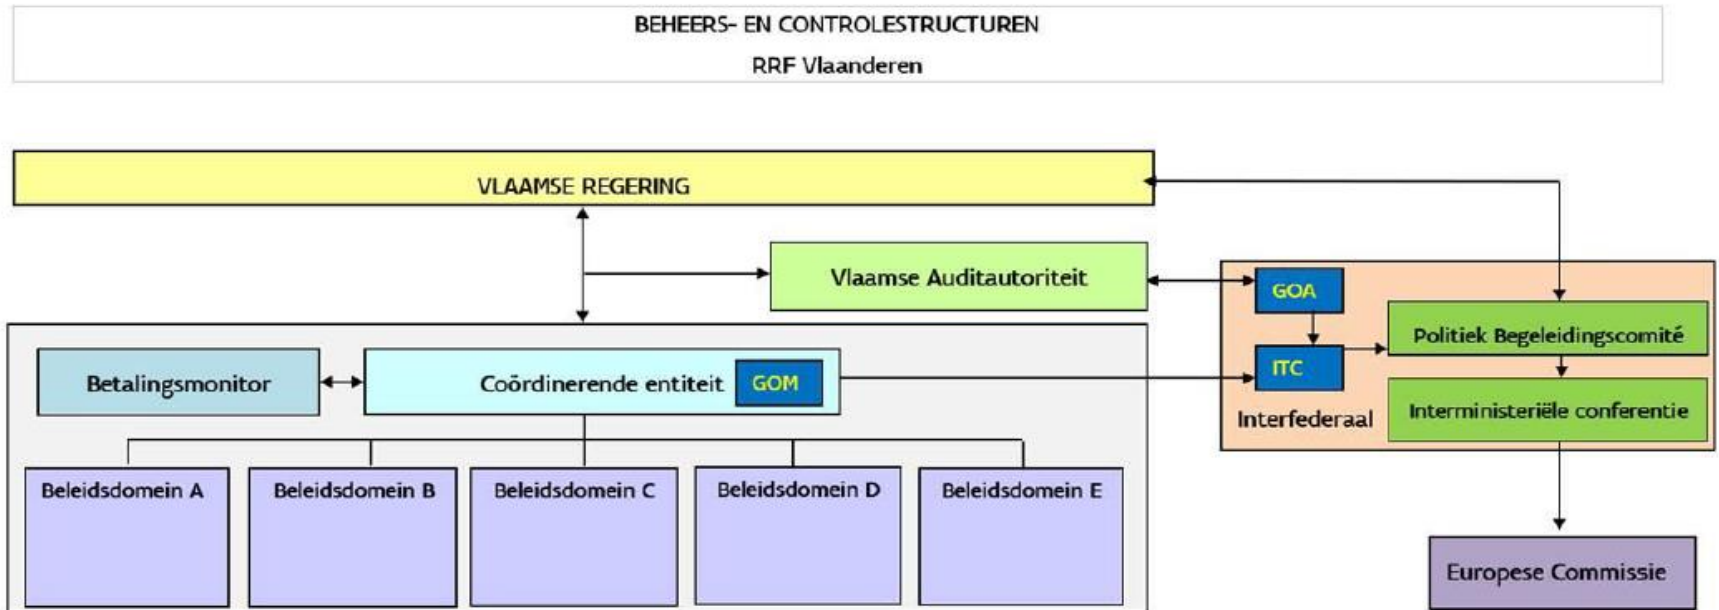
BEHEERS- EN CONTROLESTRUCTUREN

RRF Vlaanderen

VLAAMSE REGERING

Vlaamse Auditautoriteit

GOA

ITC

Interfederaal

Politiek Begeleidingscomité

Interministeriële conferentie

Betalingsmonitor

Coördinerende entiteit

GOM

Beleidsdomein A

Beleidsdomein B

Beleidsdomein C

Beleidsdomein D

Beleidsdomein E

Europese Commissie